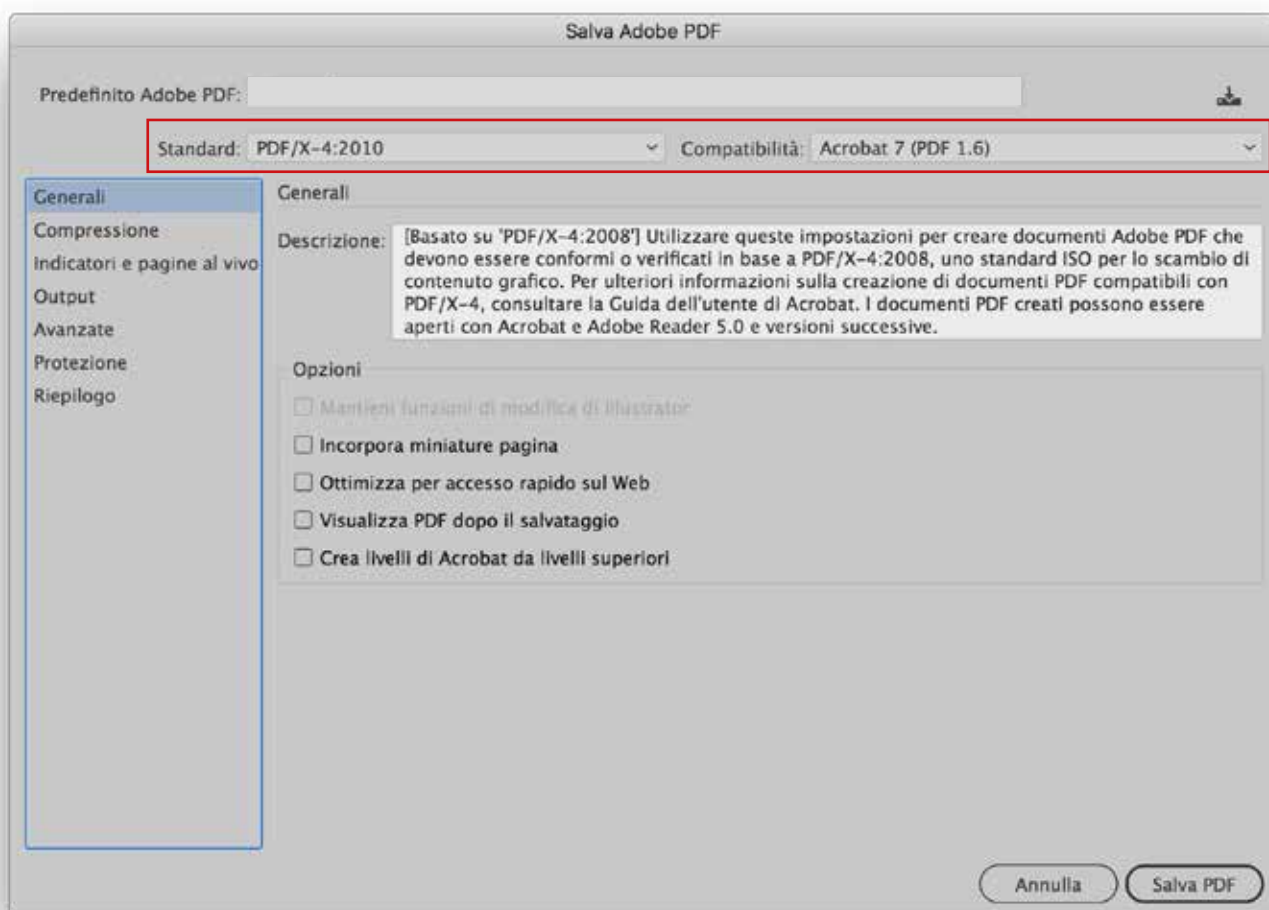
Salva Adobe PDF

Predefinito Adobe PDF:

Standard: PDF/X-4:2010

Compatibilità: Acrobat 7 (PDF 1.6)

Generali
Compressione
Indicatori e pagine al vivo
Output
Avanzate
Protezione
Riepilogo

Generali

Descrizione: [Basato su 'PDF/X-4:2008'] Utilizzare queste impostazioni per creare documenti Adobe PDF che devono essere conformi o verificati in base a PDF/X-4:2008, uno standard ISO per lo scambio di contenuto grafico. Per ulteriori informazioni sulla creazione di documenti PDF compatibili con PDF/X-4, consultare la Guida dell'utente di Acrobat. I documenti PDF creati possono essere aperti con Acrobat e Adobe Reader 5.0 e versioni successive.

Opzioni

Mantieni funzioni di modifica di Illustrator

Incorpora miniature pagina

Ottimizza per accesso rapido sul Web

Visualizza PDF dopo il salvataggio

Crea livelli di Acrobat da livelli superiori

Annulla

Salva PDF